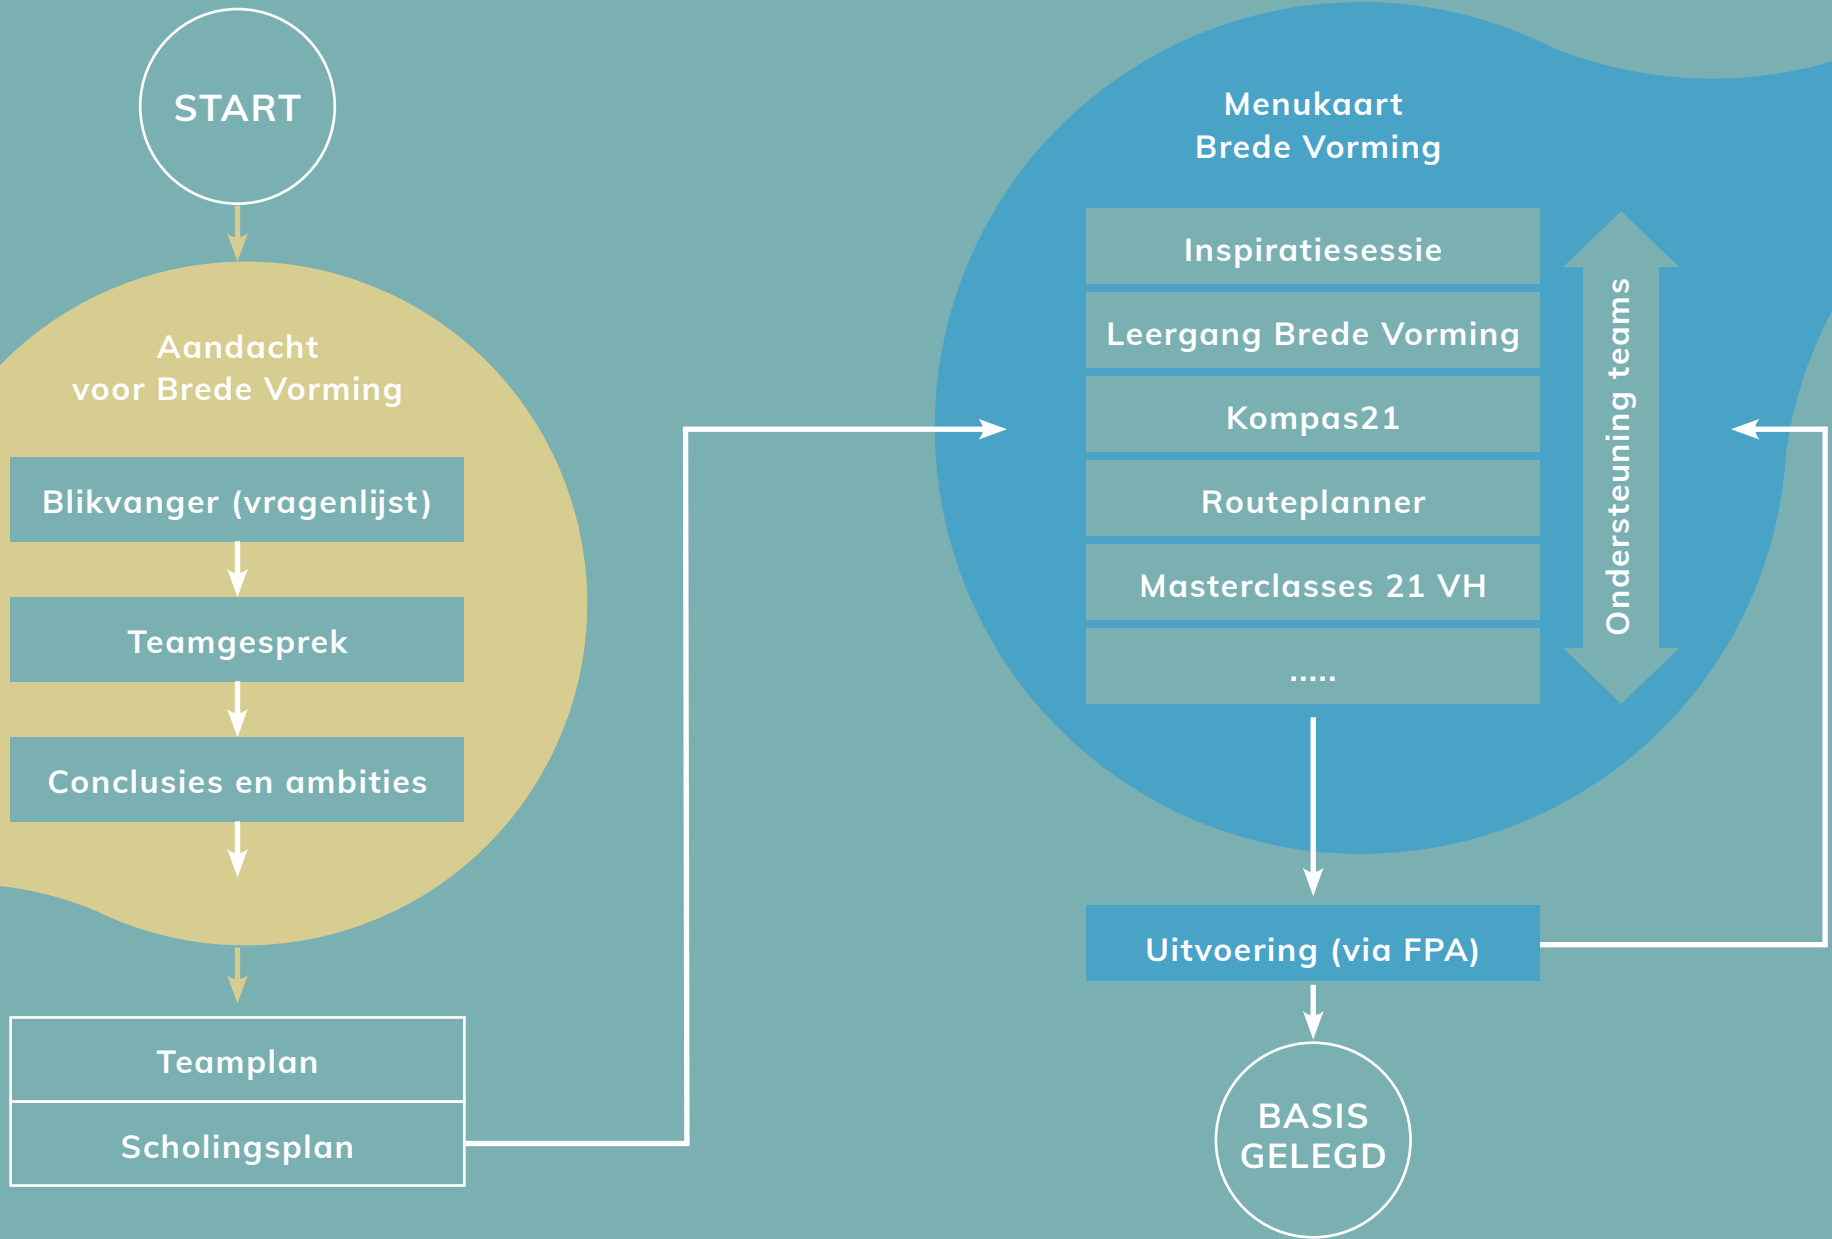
START

Aandacht voor Brede Vorming

Blikvanger (vragenlijst)

Teamgesprek

Conclusies en ambities

Teamplan

Scholingsplan

Menukaart Brede Vorming

Inspiratiesessie

Leergang Brede Vorming

Kompas21

Routeplanner

Masterclasses 21 VH

.....

Ondersteuning teams

Uitvoering (via FPA)

BASIS GELEGD